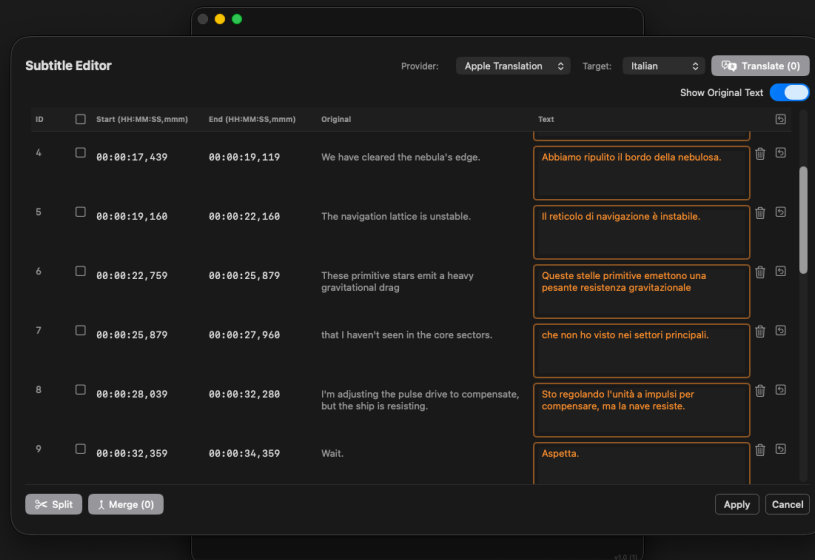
Subtitle Editor

Provider: Apple Translation Target: Italian Translate (0)

Show Original Text

| ID | | Start (HH:MM:SS,mmm) | End (HH:MM:SS,mmm) | Original | Text |
|---|---|---|---|---|---|
| 4 | | 00:00:17,439 | 00:00:19,119 | We have cleared the nebula's edge. | Abbiamo ripulito il bordo della nebulosa. |
| 5 | | 00:00:19,160 | 00:00:22,160 | The navigation lattice is unstable. | Il reticolo di navigazione è instabile. |
| 6 | | 00:00:22,759 | 00:00:25,879 | These primitive stars emit a heavy gravitational drag | Queste stelle primitive emettono una pesante resistenza gravitazionale |
| 7 | | 00:00:25,879 | 00:00:27,960 | that I haven't seen in the core sectors. | che non ho visto nei settori principali. |
| 8 | | 00:00:28,039 | 00:00:32,280 | I'm adjusting the pulse drive to compensate, but the ship is resisting. | Sto regolando l'unità a impulsi per compensare, ma la nave resiste. |
| 9 | | 00:00:32,359 | 00:00:34,359 | Wait. | Aspetta. |

Split Merge (0) Apply Cancel